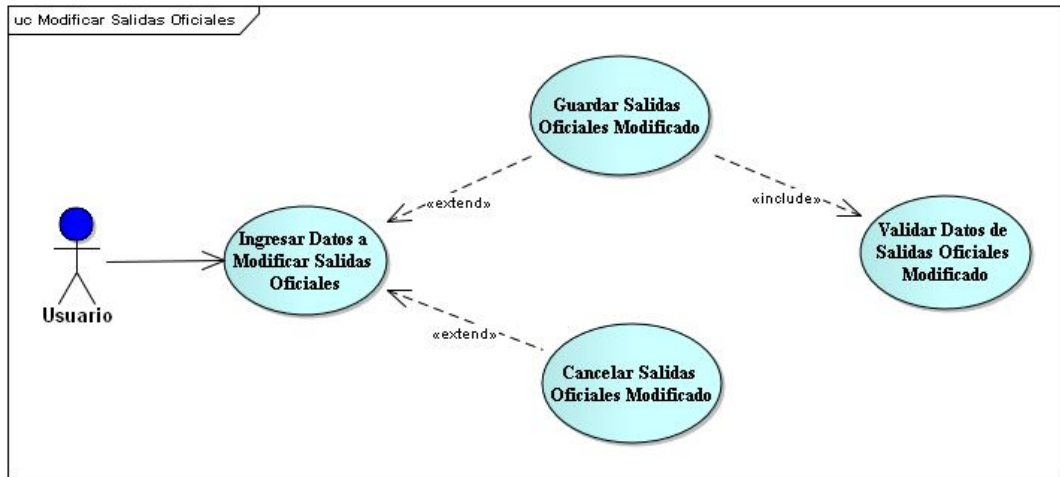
uc Modificar Salidas Oficiales

Guardar Salidas Oficiales Modificado

«extend»

«include»

Usuario

Ingresar Datos a Modificar Salidas Oficiales

Validar Datos de Salidas Oficiales Modificado

«extend»

Cancelar Salidas Oficiales Modificado